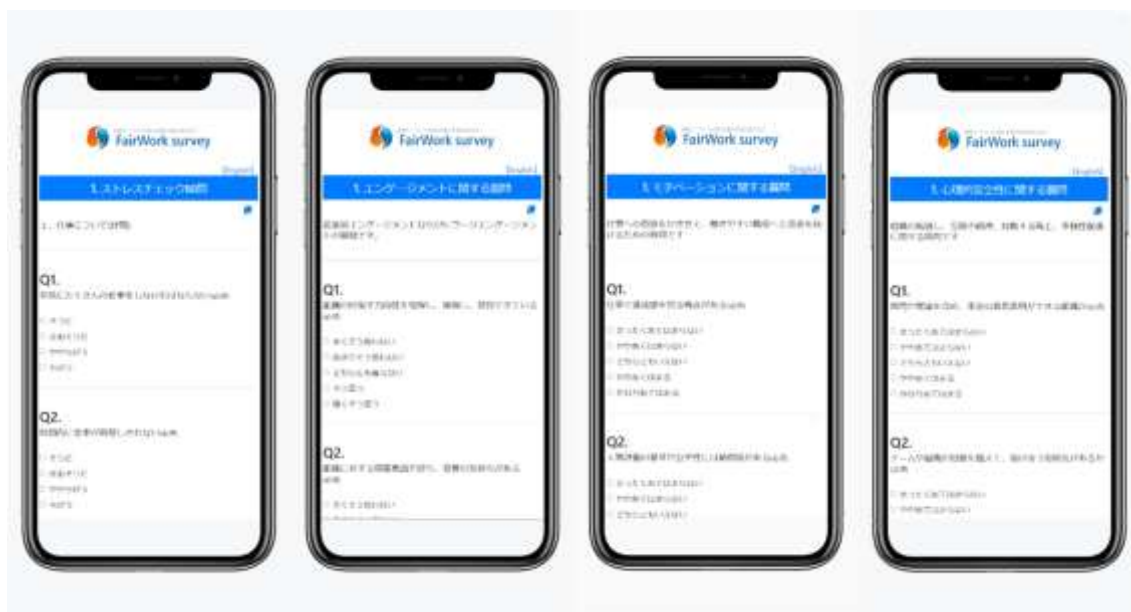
FairWork survey

English

1. ストレスチェック質問

1. 仕事について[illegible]

Q1.
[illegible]

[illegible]
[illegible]
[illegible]
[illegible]

Q2.
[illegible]

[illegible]
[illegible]
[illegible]
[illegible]

FairWork survey

English

1. エンゲージメントに関する質問

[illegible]

Q1.
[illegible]

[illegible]
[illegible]
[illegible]
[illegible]
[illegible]

Q2.
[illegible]

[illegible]

FairWork survey

English

1. モチベーションに関する質問

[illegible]

Q1.
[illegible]

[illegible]
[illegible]
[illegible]
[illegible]
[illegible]

Q2.
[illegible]

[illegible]
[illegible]
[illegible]

FairWork survey

English

1. 心理的安全性に関する質問

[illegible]

Q1.
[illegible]

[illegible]
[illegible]
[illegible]
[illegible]
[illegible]

Q2.
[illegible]

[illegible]
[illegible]